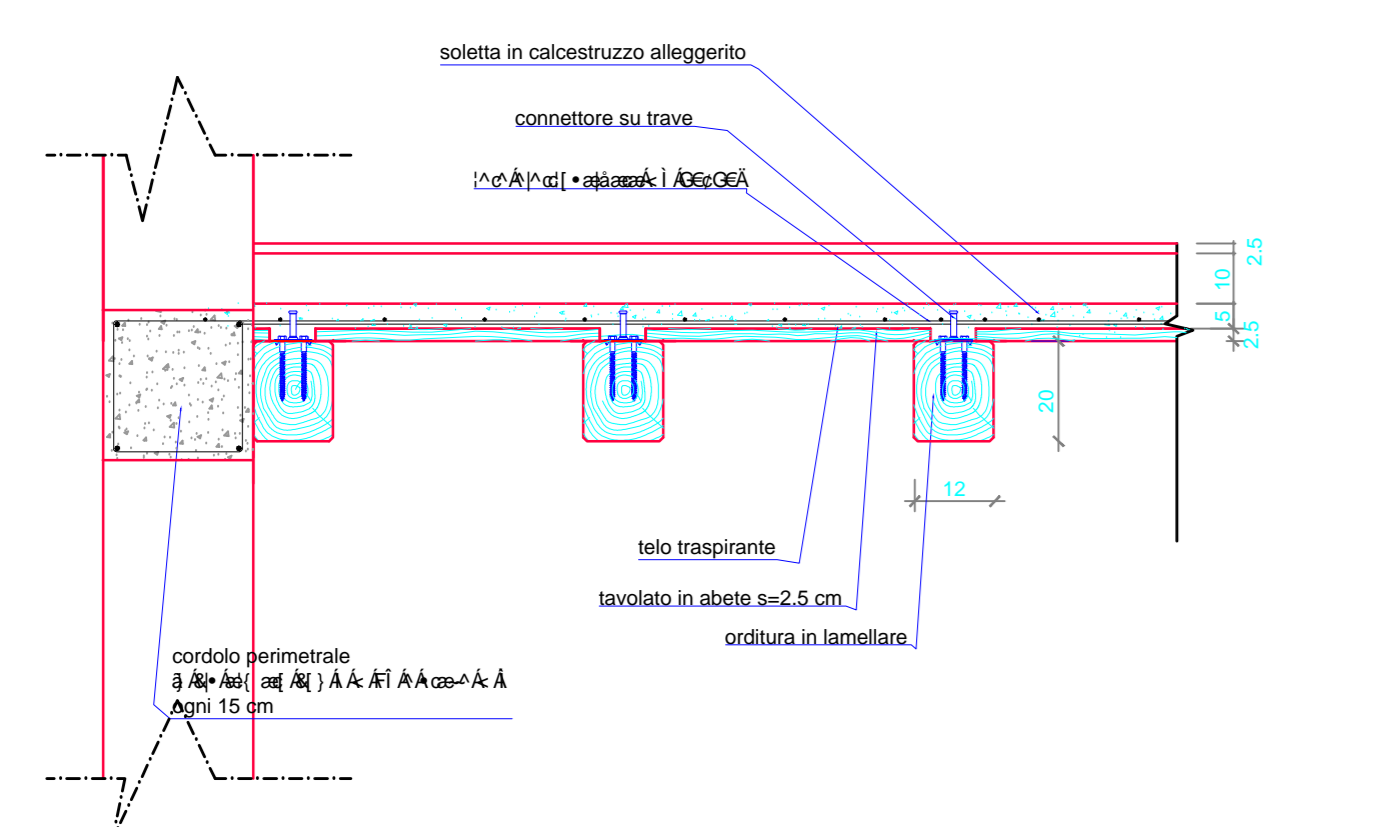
soletta in calcestruzzo alleggerito

connettore su trave

¦^c^Á^|^cd[•æ|åææÁ< ÌÁG€¢G€Ä

2.5

10

5

2.5

20

12

telo traspirante

tavolato in abete s=2.5 cm

orditura in lamellare

cordolo perimetrale
ã Á&|•Áæ{ æ[Á&[}ÁÁ<ÁFÎÁ^Á•cæ~^Á<Â
ogni 15 cm